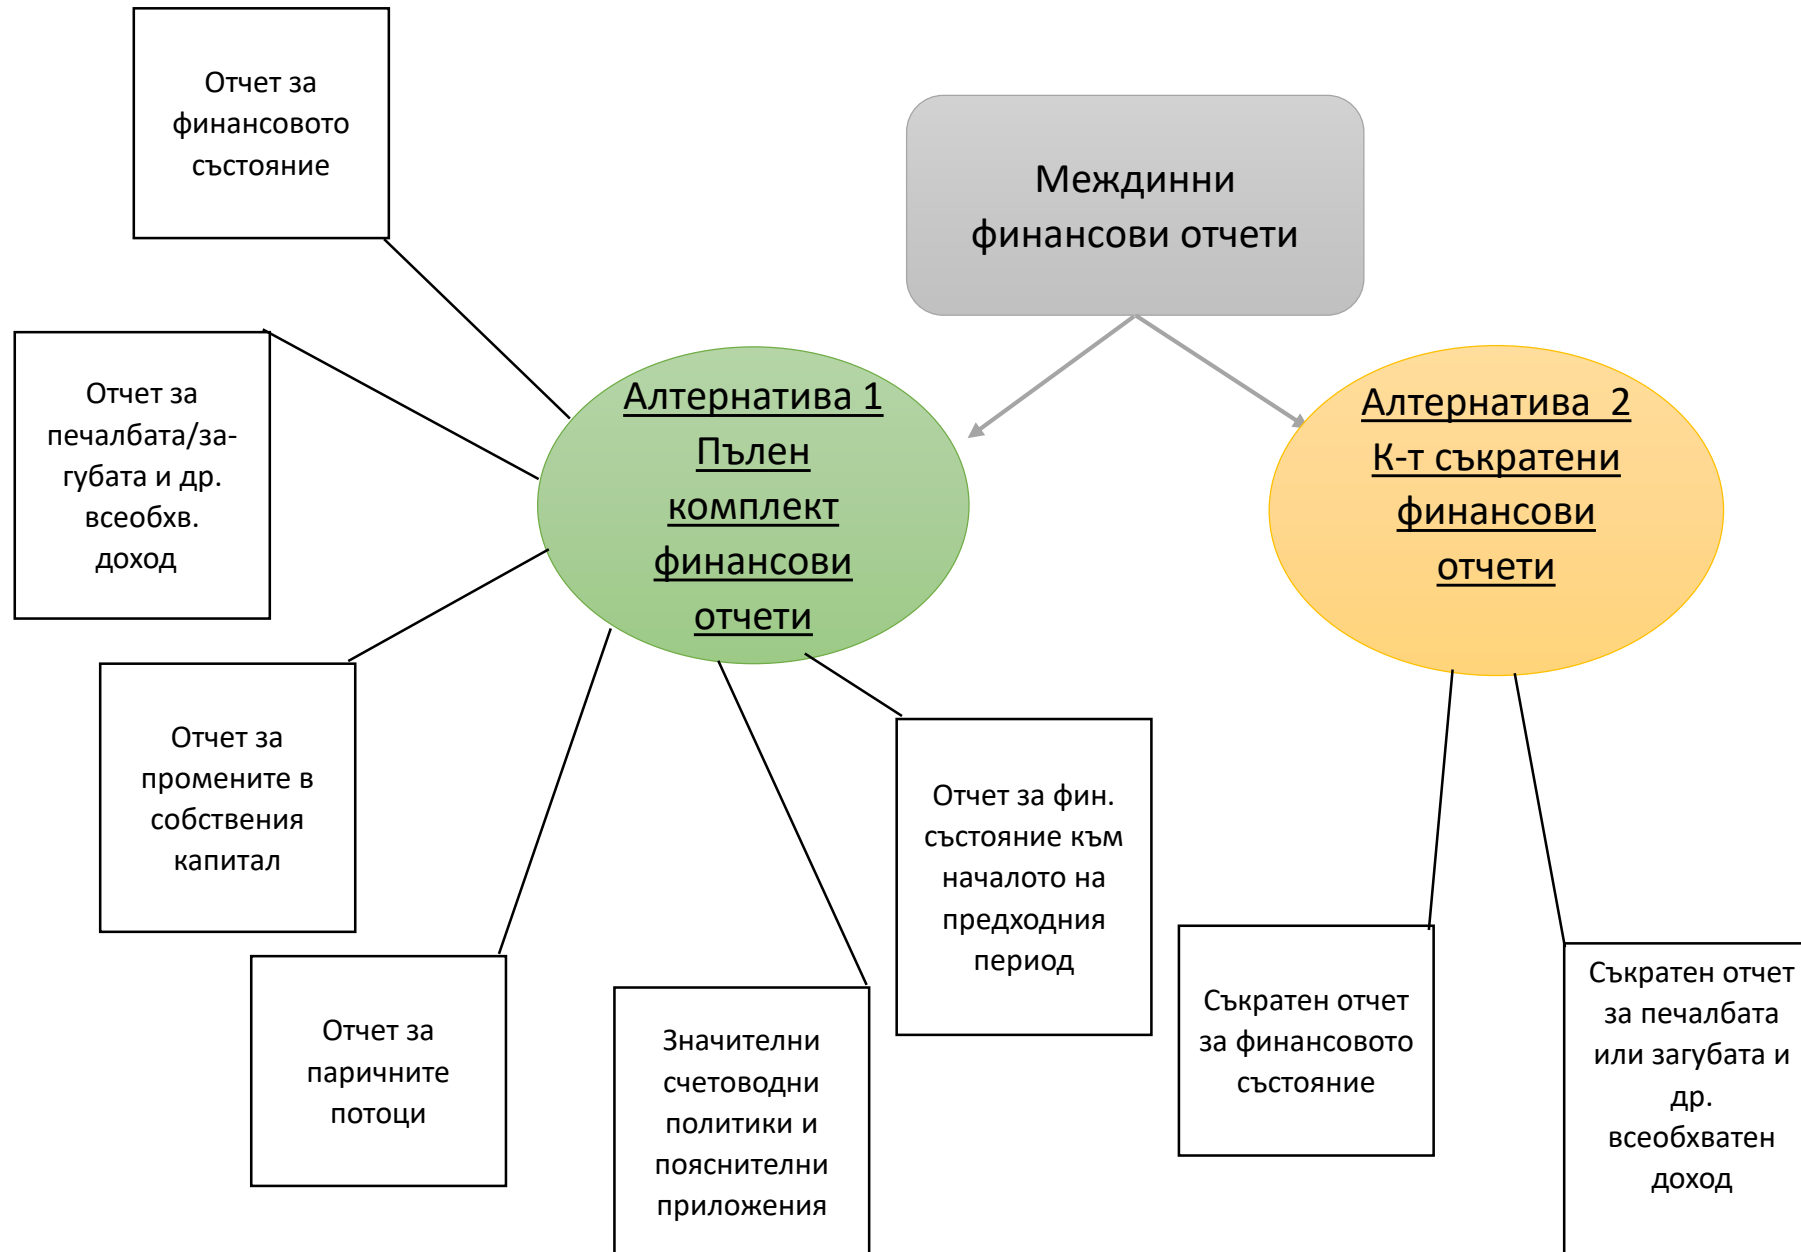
Междинни финансови отчети

Алтернатива 1 Пълен комплект финансови отчети

Алтернатива 2 К-т съкратени финансови отчети

Отчет за финансовото състояние

Отчет за печалбата/загубата и др. всеобхв. доход

Отчет за промените в собствения капитал

Отчет за паричните потоци

Значителни счетоводни политики и пояснителни приложения

Отчет за фин. състояние към началото на предходния период

Съкратен отчет за финансовото състояние

Съкратен отчет за печалбата или загубата и др. всеобхватен доход